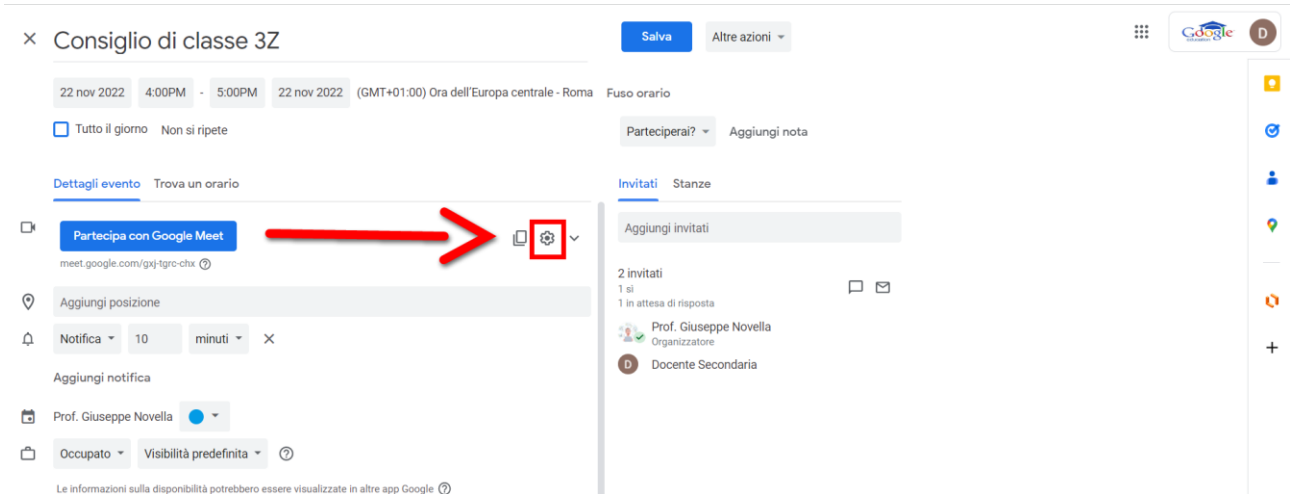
× Consiglio di classe 3Z

Salva Altre azioni

Google D

22 nov 2022 4:00PM - 5:00PM 22 nov 2022 (GMT+01:00) Ora dell'Europa centrale - Roma Fuso orario

Tutto il giorno Non si ripete

Parteciperai? Aggiungi nota

Dettagli evento Trova un orario

Invitati Stanze

Partecipa con Google Meet

meet.google.com/gxj-tgrc-chx

Aggiungi invitati

2 invitati
1 sì
1 in attesa di risposta

Prof. Giuseppe Novella
Organizzatore

D Docente Secondaria

Aggiungi posizione

Notifica 10 minuti ×

Aggiungi notifica

Prof. Giuseppe Novella

Occupato Visibilità predefinita

Le informazioni sulla disponibilità potrebbero essere visualizzate in altre app Google